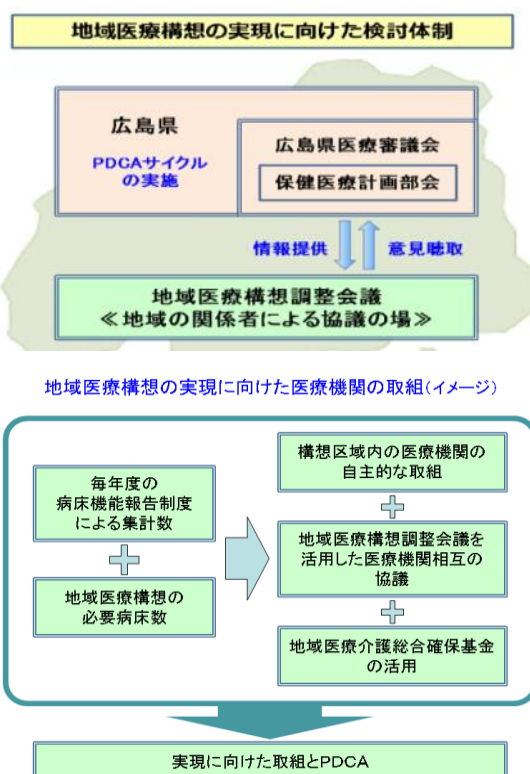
地域医療構想の実現に向けた検討体制

広島県

PDCAサイクルの実施

広島県医療審議会

保健医療計画部会

情報提供

意見聴取

地域医療構想調整会議
≪地域の関係者による協議の場≫

地域医療構想の実現に向けた医療機関の取組(イメージ)

毎年度の病床機能報告制度による集計数

地域医療構想の必要病床数

構想区域内の医療機関の自主的な取組

地域医療構想調整会議を活用した医療機関相互の協議

地域医療介護総合確保基金の活用

実現に向けた取組とPDCA